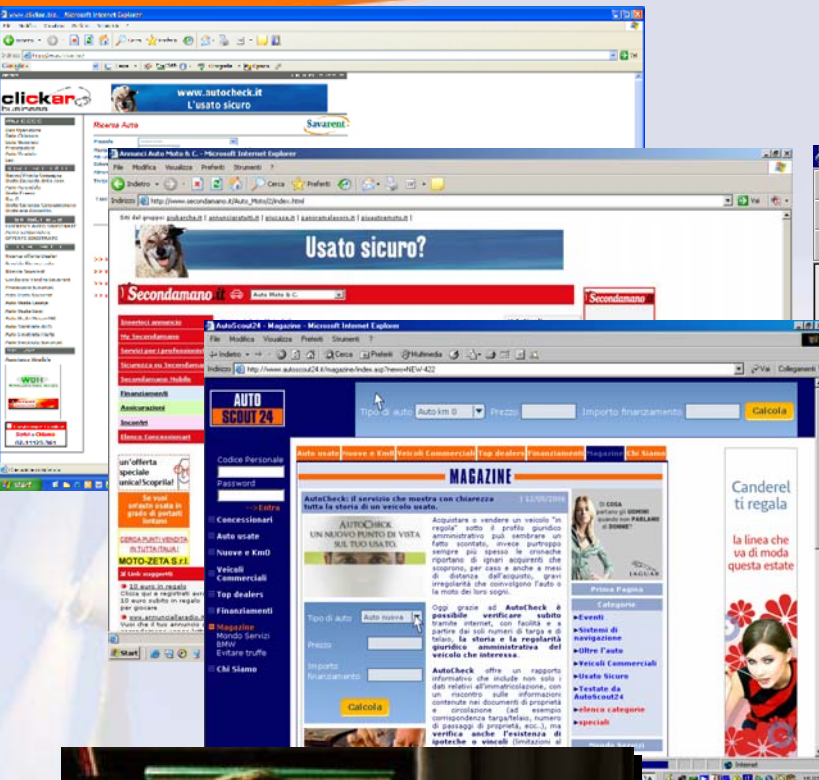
www.clickar.biz - Microsoft Internet Explorer

clickar

www.autocheck.it
L'usato sicuro

Ricerca Auto

Savarent

Annunci Auto Moto & C. - Microsoft Internet Explorer

File Modifica Visualizza Preferiti Strumenti ?

Indietro Cerca Preferiti

Indirizzo http://www.secondamano.it/Auto_Moto/2/index.html

Vai

Usato sicuro?

Secondamano

Auto Moto & C.

Inserisci annuncio
My Secondamano
Servizi per i professionisti
Sicurezza su Secondamano
Secondamano Mobile
Finanziamenti
Assicurazioni
Incontri
Elenco Concessionari

un'offerta speciale unica! Scoprila!

MOTO-ZETA S.r.l.

10 euro in regalo

AutoScout24 - Magazine - Microsoft Internet Explorer

File Modifica Visualizza Preferiti Strumenti ?

Indietro Cerca Preferiti Multimedia

Indirizzo http://www.autoscout24.it/magazine/index.asp?news=NEW-422

Vai Collegamenti

AUTO SCOUT 24

Tipo di auto Auto km 0 Prezzo Importo finanziamento Calcola

Codice Personale
Password
Entra

Concessionari
Auto usate
Nuove e Km0
Veicoli Commerciali
Top dealers
Finanziamenti
Magazine
Mondo Servizi
BMW
Evitare truffe
Chi Siamo

Auto usate | Nuove e Km0 | Veicoli Commerciali | Top dealers | Finanziamenti | Magazine | Chi Siamo

MAGAZINE

AutoCheck: il servizio che mostra con chiarezza tutta la storia di un veicolo usato.

AUTOCHECK
UN NUOVO PUNTO DI VISTA SUL TUO USATO.

Acquistare o vendere un veicolo "in regola" sotto il profilo giuridico amministrativo può sembrare un fatto scontato, invece purtroppo sempre più spesso le cronache riportano di ignari acquirenti che scoprono, per caso e anche a mesi di distanza dall'acquisto, gravi irregolarità che coinvolgono l'auto o la moto dei loro sogni.

Oggi grazie ad AutoCheck è possibile verificare subito tramite internet, con facilità e a partire dai soli numeri di targa e di telaio, la storia e la regolarità giuridico amministrativa del veicolo che interessa.

AutoCheck offre un rapporto informativo che include non solo i dati relativi all'immatricolazione, un riscontro sulle informazioni contenute nei documenti di proprietà e circolazione (ad esempio corrispondenza targa/telaio, numero di passaggi di proprietà, ecc.), ma verifica anche l'esistenza di ipoteche o vincoli (limitazioni al

Tipo di auto Auto nuova
Prezzo
Importo finanziamento
Calcola

JAGUAR

Prima Pagina
Categorie
Eventi
Sistemi di navigazione
Oltre l'auto
Veicoli Commerciali
Usato Sicuro
Testate da AutoScout24
elenco categorie
speciali

Canderel ti regala
la linea che va di moda questa estate

Start
Internet